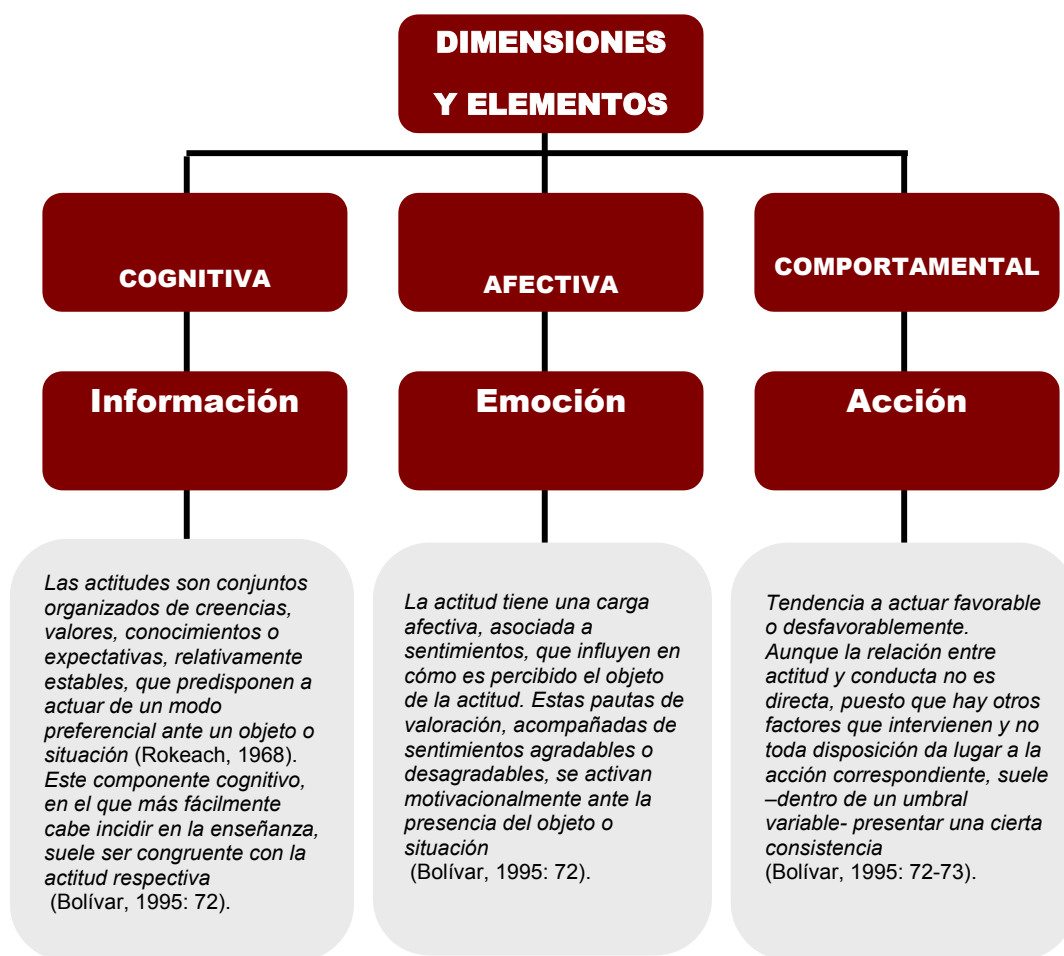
DIMENSIONES Y ELEMENTOS

COGNITIVA

Información

Las actitudes son conjuntos organizados de creencias, valores, conocimientos o expectativas, relativamente estables, que predisponen a actuar de un modo preferencial ante un objeto o situación (Rokeach, 1968). Este componente cognitivo, en el que más fácilmente cabe incidir en la enseñanza, suele ser congruente con la actitud respectiva (Bolívar, 1995: 72).

AFECTIVA

Emoción

La actitud tiene una carga afectiva, asociada a sentimientos, que influyen en cómo es percibido el objeto de la actitud. Estas pautas de valoración, acompañadas de sentimientos agradables o desagradables, se activan motivacionalmente ante la presencia del objeto o situación (Bolívar, 1995: 72).

COMPORTAMENTAL

Acción

Tendencia a actuar favorable o desfavorablemente. Aunque la relación entre actitud y conducta no es directa, puesto que hay otros factores que intervienen y no toda disposición da lugar a la acción correspondiente, suele –dentro de un umbral variable- presentar una cierta consistencia (Bolívar, 1995: 72-73).